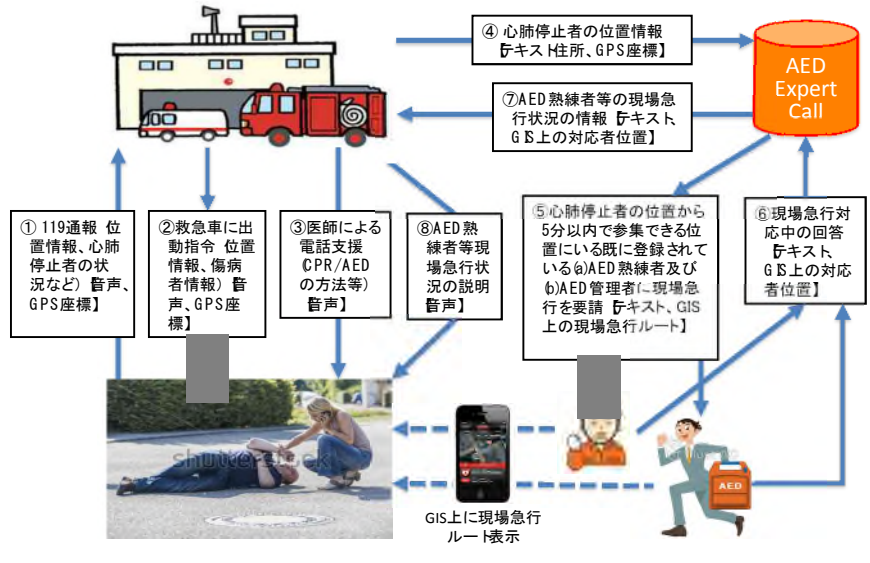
④ 心肺停止者の位置情報【テキスト住所、GPS座標】

AED Expert Call

⑦AED熟練者等の現場急行状況の情報【テキスト、GIS上の対応者位置】

① 119通報 位置情報、心肺停止者の状況など）【音声、GPS座標】

②救急車に出動指令 位置情報、傷病者情報）【音声、GPS座標】

③医師による電話支援（CPR/AEDの方法等）【音声】

⑧AED熟練者等現場急行状況の説明【音声】

⑤心肺停止者の位置から5分以内で参集できる位置にいる既に登録されている(a)AED熟練者及び(b)AED管理者に現場急行を要請【テキスト、GIS上の現場急行ルート】

⑥現場急行対応中の回答【テキスト、GIS上の対応者位置】

shutterstock

GIS上に現場急行ルート表示

AED